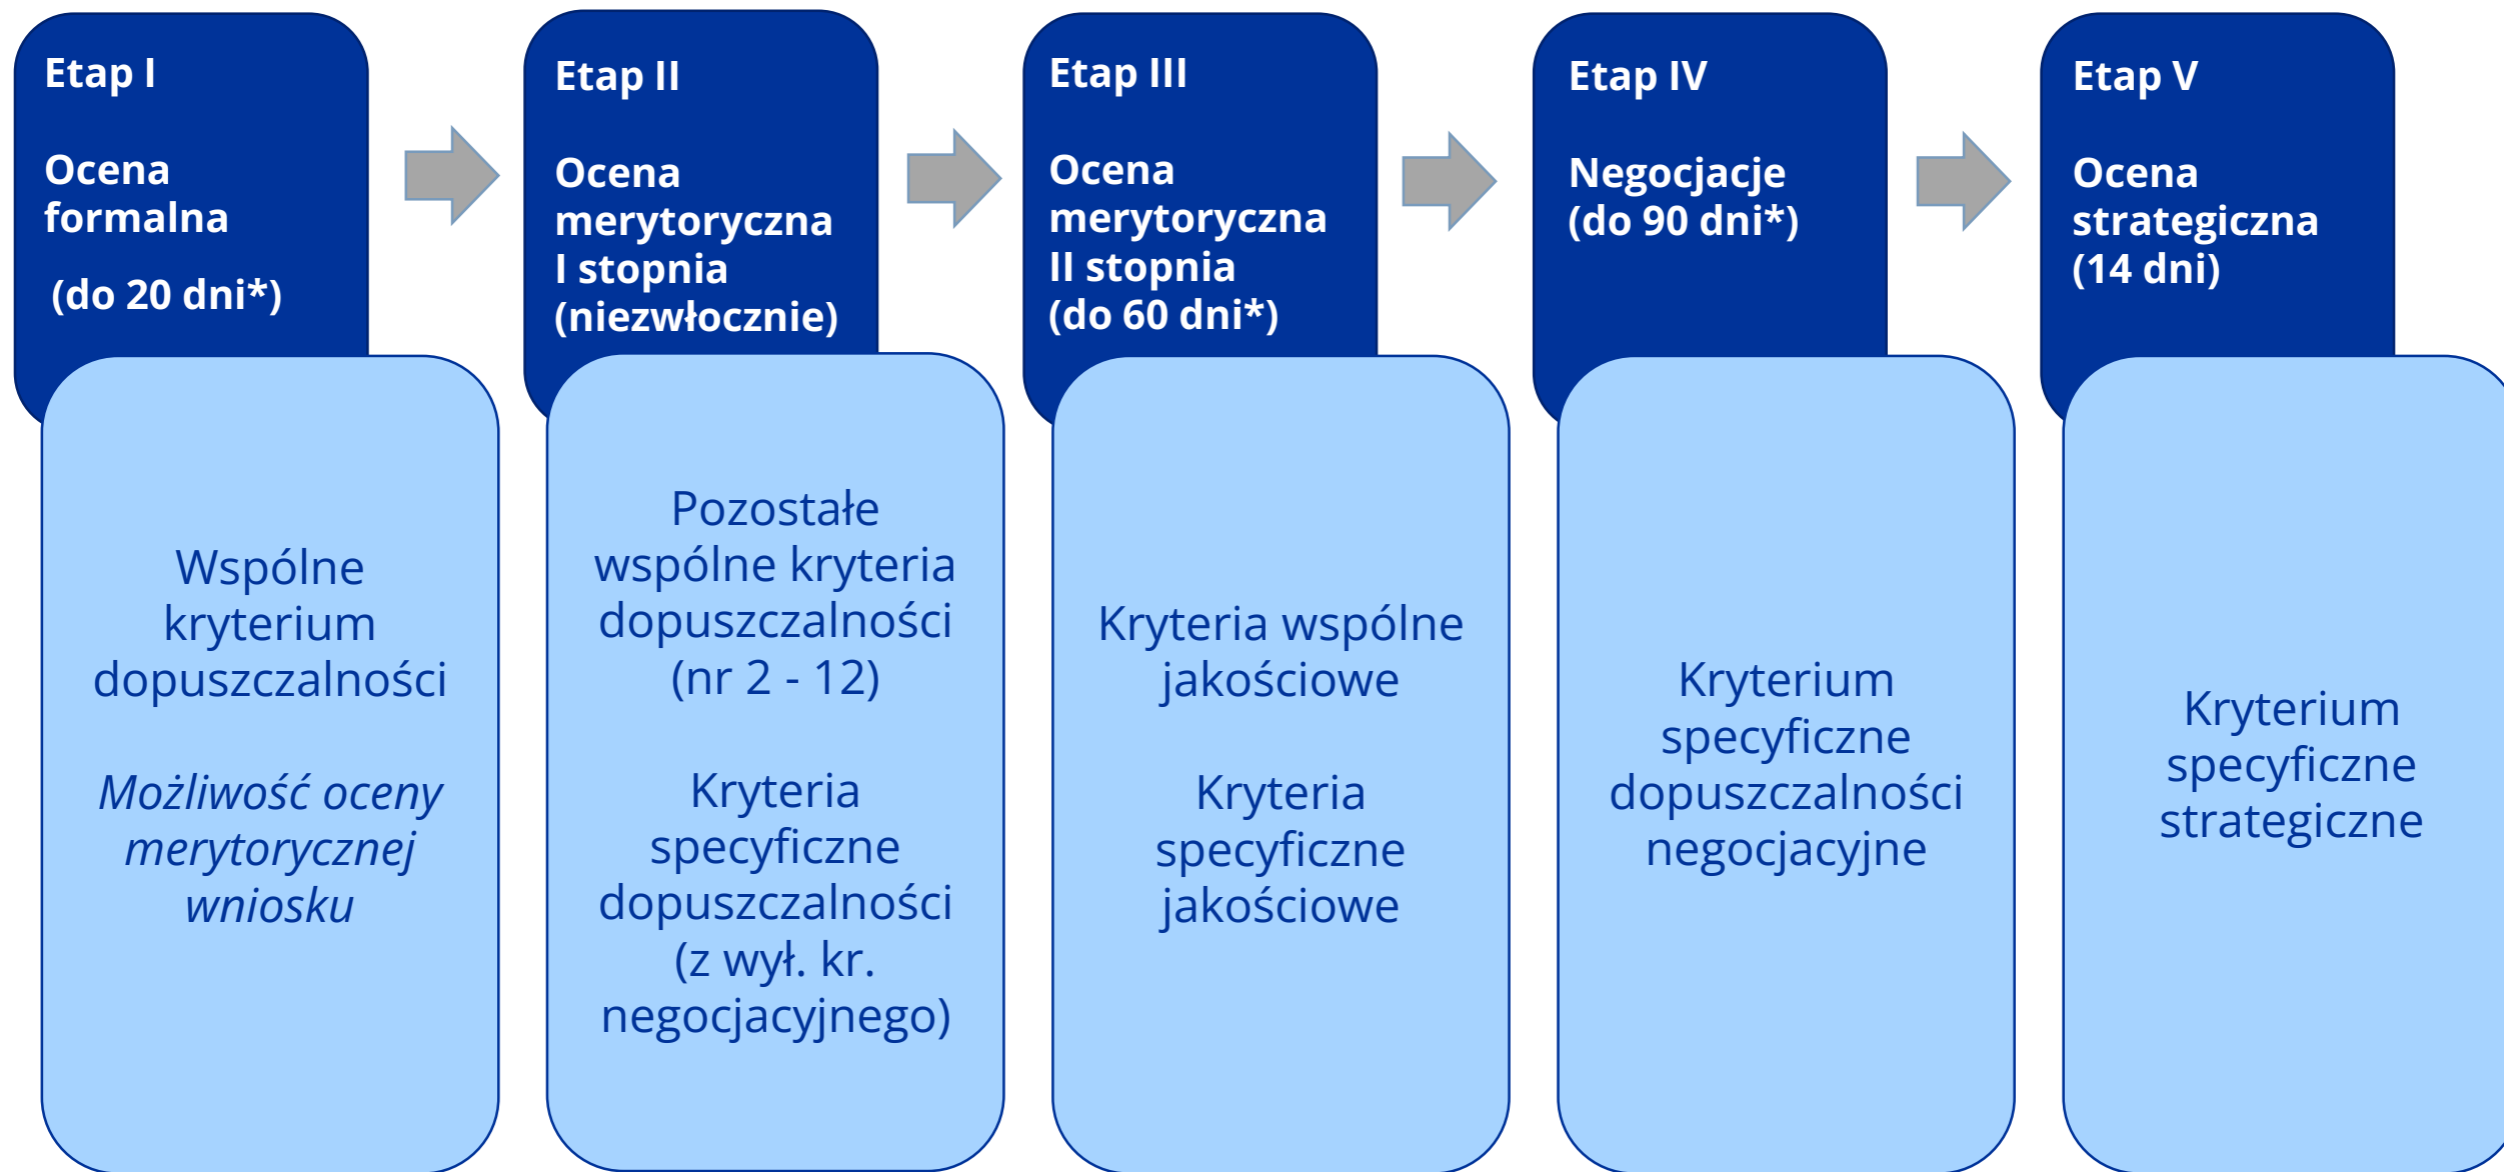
Etap I

Ocena formalna

(do 20 dni*)

Wspólne kryterium dopuszczalności

*Możliwość oceny merytorycznej wniosku*

Etap II

Ocena merytoryczna I stopnia (niezwłocznie)

Pozostałe wspólne kryteria dopuszczalności (nr 2 - 12)

Kryteria specyficzne dopuszczalności (z wył. kr. negocjacyjnego)

Etap III

Ocena merytoryczna II stopnia (do 60 dni*)

Kryteria wspólne jakościowe

Kryteria specyficzne jakościowe

Etap IV

Negocjacje (do 90 dni*)

Kryterium specyficzne dopuszczalności negocjacyjne

Etap V

Ocena strategiczna (14 dni)

Kryterium specyficzne strategiczne